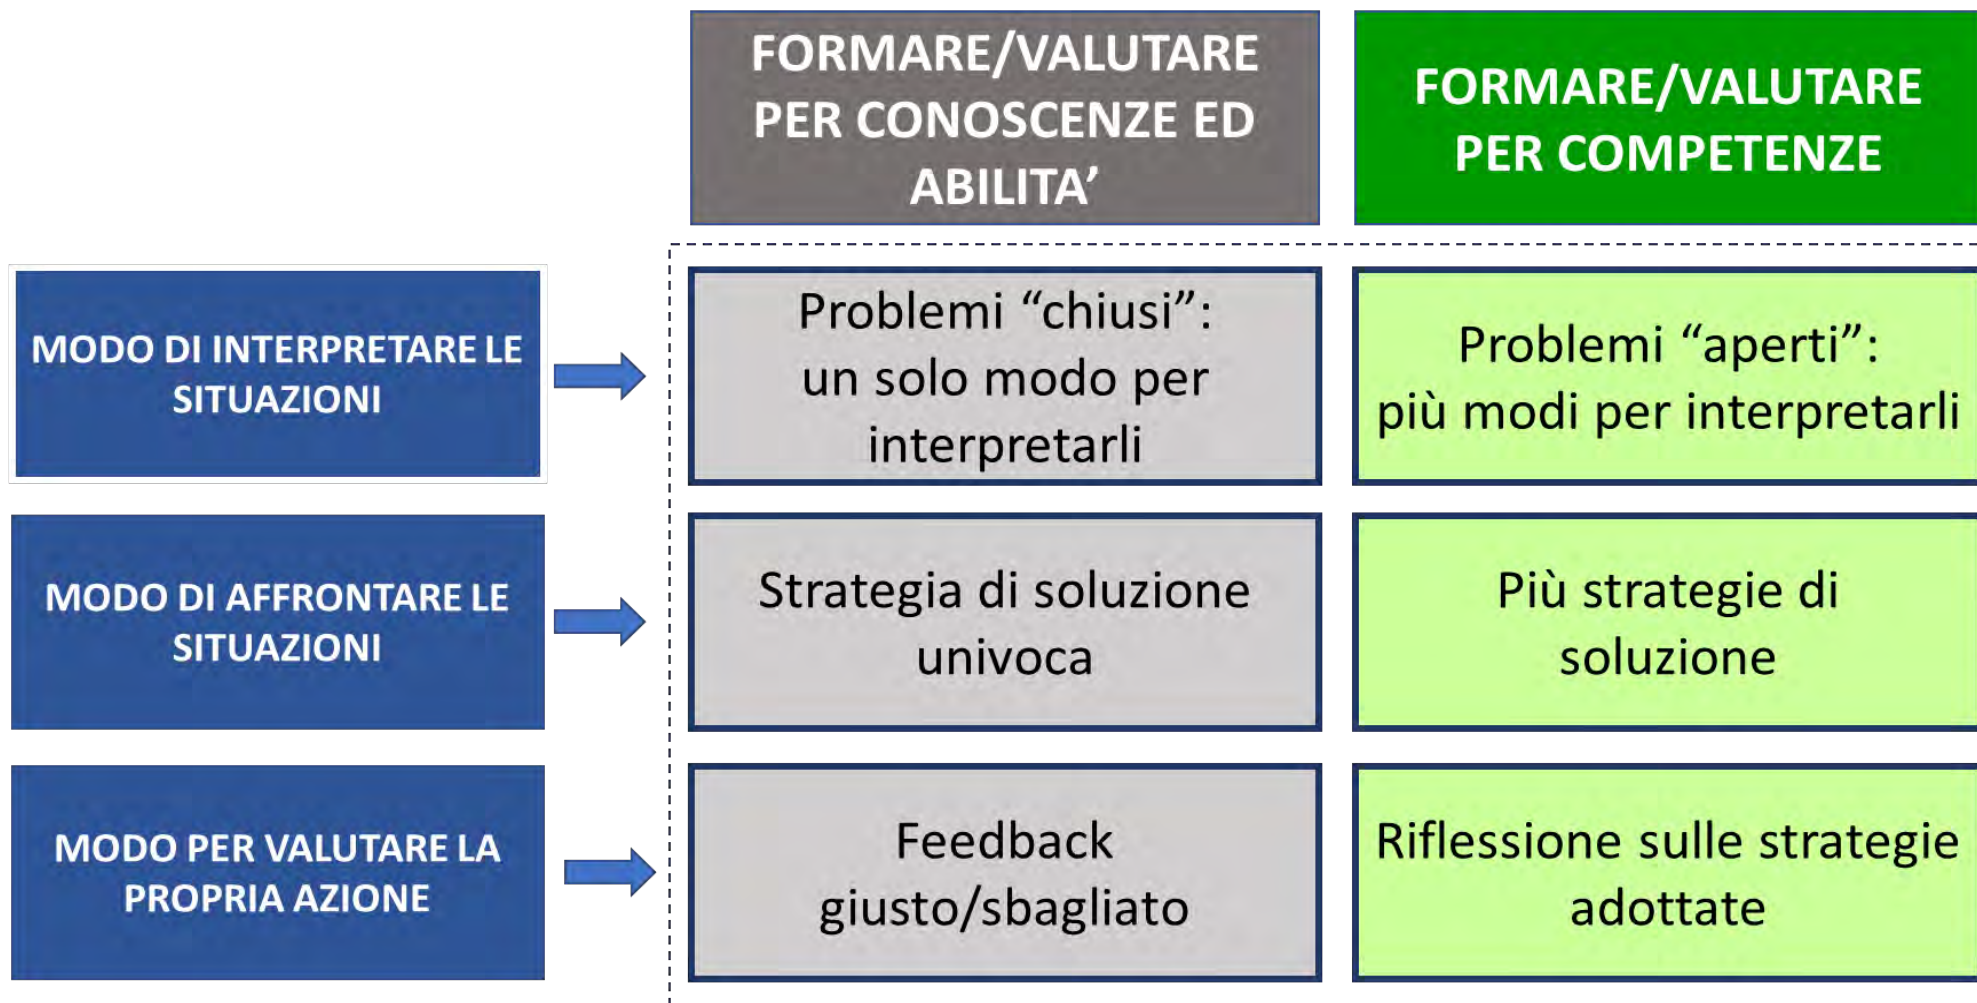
| | FORMARE/VALUTARE PER CONOSCENZE ED ABILITA’ | FORMARE/VALUTARE PER COMPETENZE |
|---|---|---|
| MODO DI INTERPRETARE LE SITUAZIONI | Problemi “chiusi”: un solo modo per interpretarli | Problemi “aperti”: più modi per interpretarli |
| MODO DI AFFRONTARE LE SITUAZIONI | Strategia di soluzione univoca | Più strategie di soluzione |
| MODO PER VALUTARE LA PROPRIA AZIONE | Feedback giusto/sbagliato | Riflessione sulle strategie adottate |